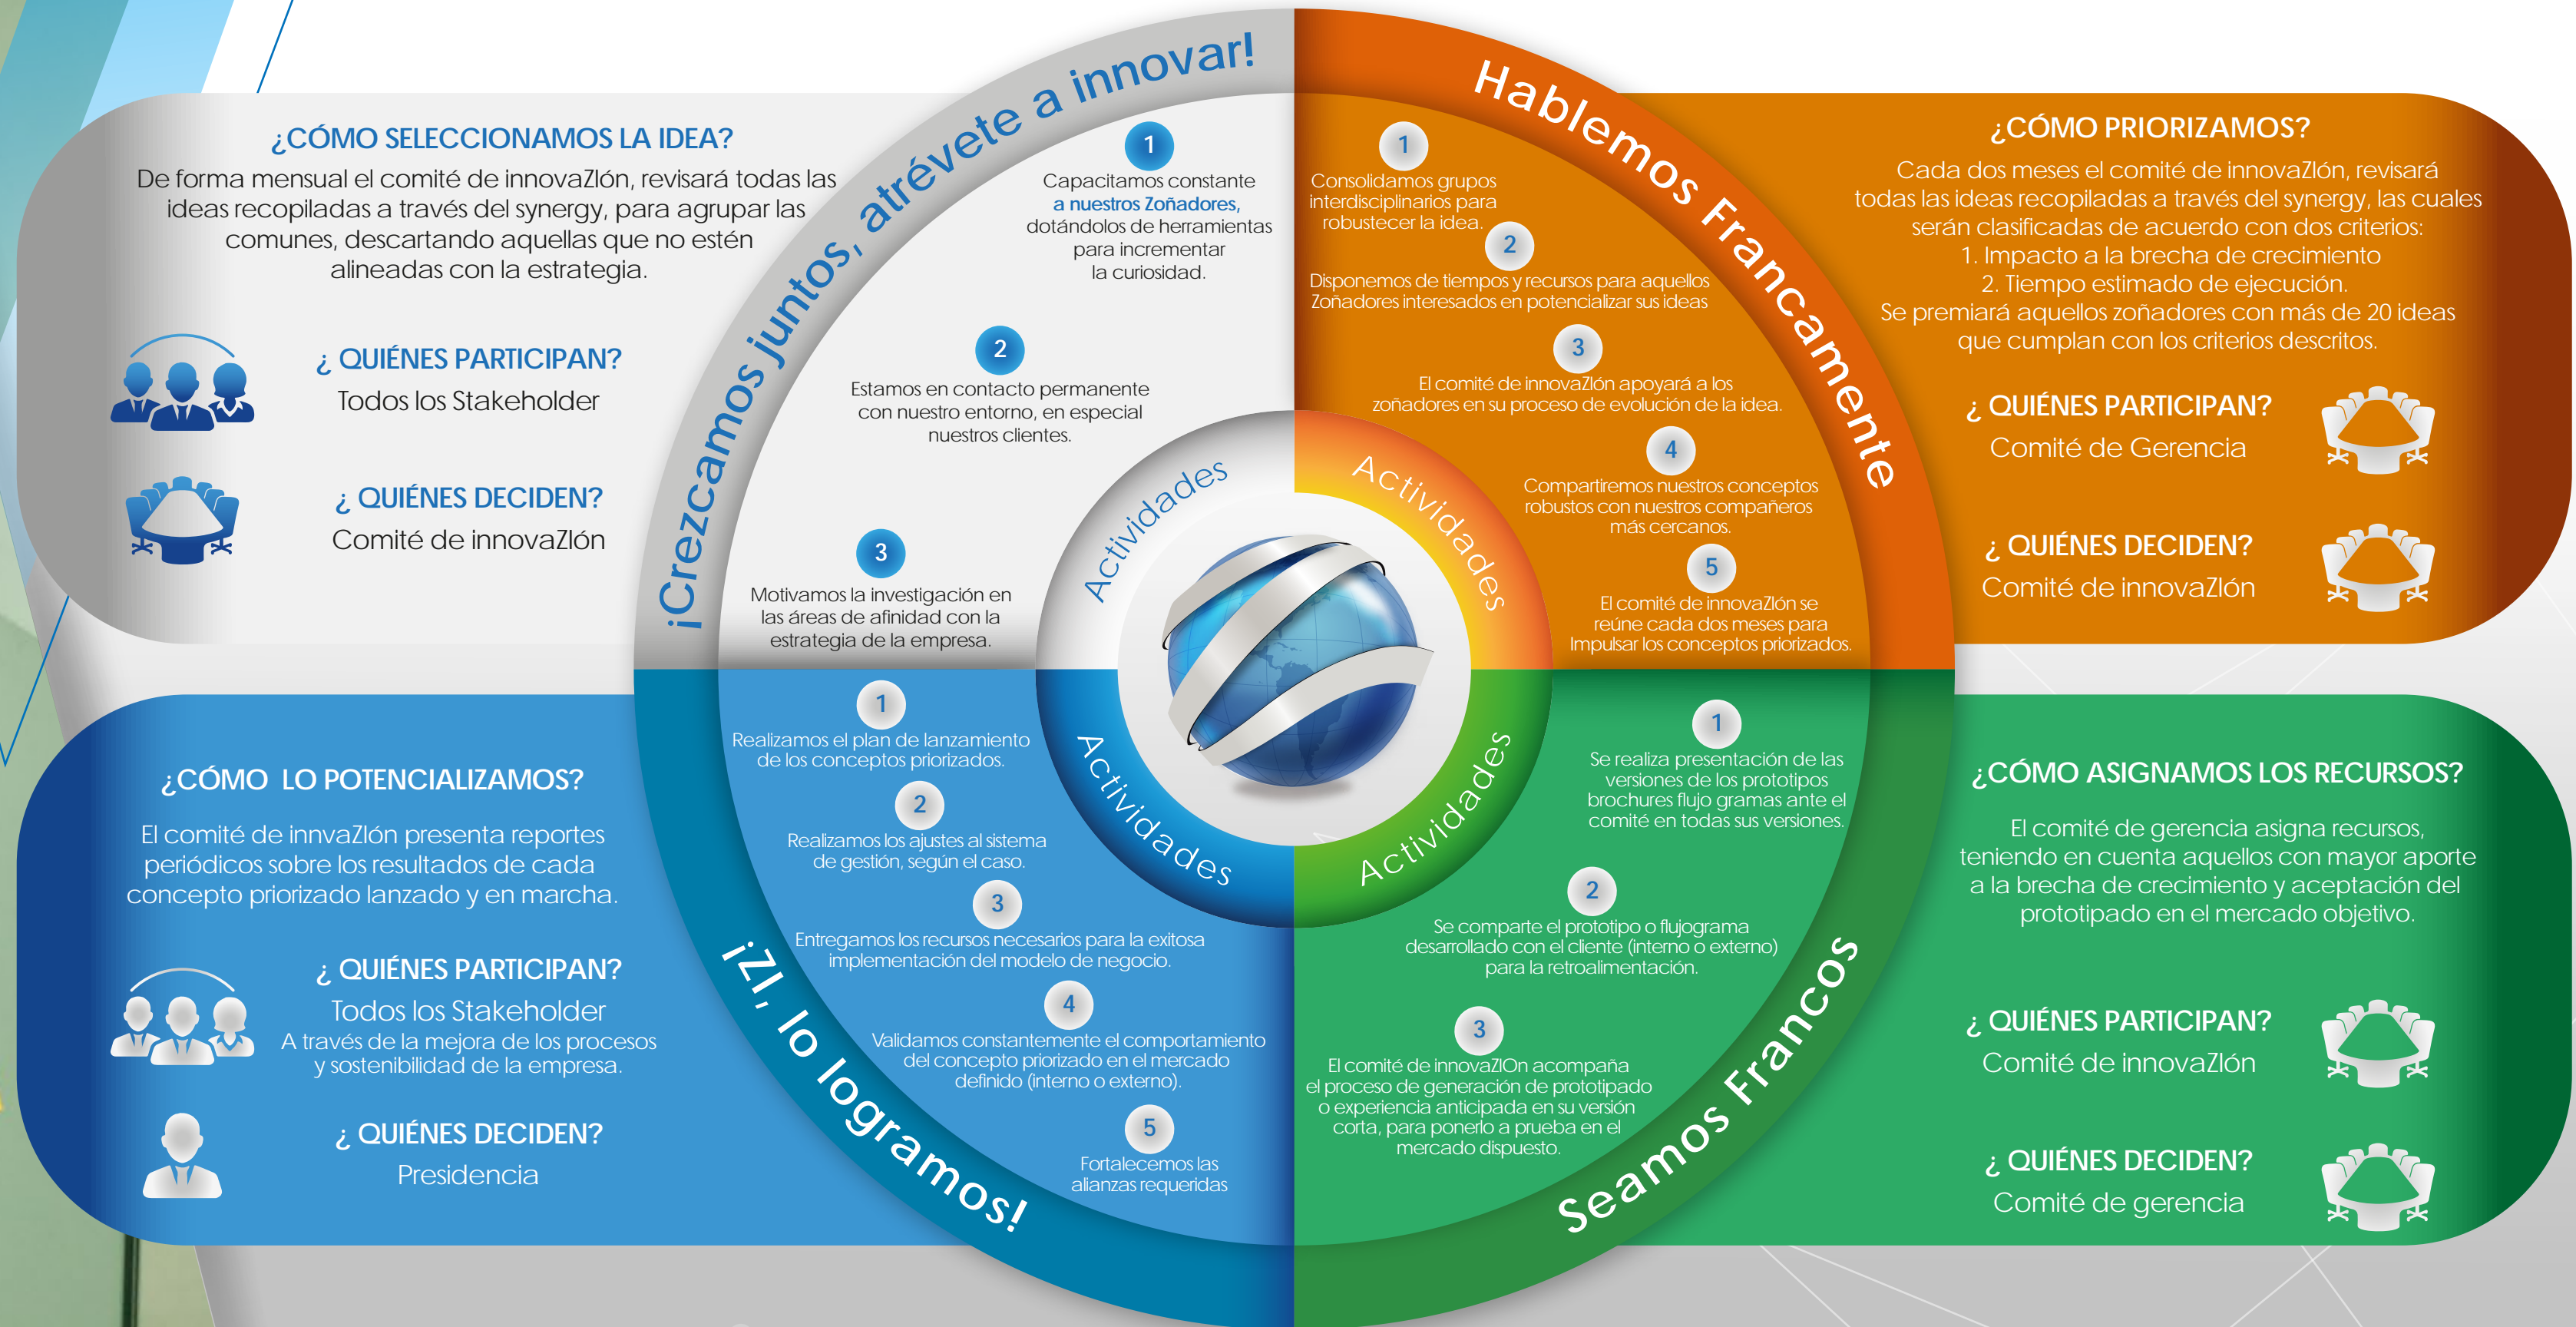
¿CÓMO SELECCIONAMOS LA IDEA?
De forma mensual el comité de innovaZIón, revisará todas las ideas recopiladas a través del synergy, para agrupar las comunes, descartando aquellas que no estén alineadas con la estrategia.

¿ QUIÉNES PARTICIPAN?
Todos los Stakeholder

¿ QUIÉNES DECIDEN?
Comité de innovaZIón

¡Crezcamos juntos, atrévete a innovar!

1
Capacitamos constante a nuestros Zoñadores, dotándolos de herramientas para incrementar la curiosidad.

2
Estamos en contacto permanente con nuestro entorno, en especial nuestros clientes.

3
Motivamos la investigación en las áreas de afinidad con la estrategia de la empresa.

Actividades

Hablemos Francamente

1
Consolidamos grupos interdisciplinarios para robustecer la idea.

2
Disponemos de tiempos y recursos para aquellos Zoñadores interesados en potencializar sus ideas

3
El comité de innovaZIón apoyará a los zoñadores en su proceso de evolución de la idea.

4
Compartiremos nuestros conceptos robustos con nuestros compañeros más cercanos.

5
El comité de innovaZIón se reúne cada dos meses para Impulsar los conceptos priorizados.

Actividades

¿CÓMO PRIORIZAMOS?
Cada dos meses el comité de innovaZIón, revisará todas las ideas recopiladas a través del synergy, las cuales serán clasificadas de acuerdo con dos criterios:
1. Impacto a la brecha de crecimiento
2. Tiempo estimado de ejecución.
Se premiará aquellos zoñadores con más de 20 ideas que cumplan con los criterios descritos.

¿ QUIÉNES PARTICIPAN?
Comité de Gerencia

¿ QUIÉNES DECIDEN?
Comité de innovaZIón

¿CÓMO LO POTENCIALIZAMOS?
El comité de innvaZIón presenta reportes periódicos sobre los resultados de cada concepto priorizado lanzado y en marcha.

¿ QUIÉNES PARTICIPAN?
Todos los Stakeholder
A través de la mejora de los procesos y sostenibilidad de la empresa.

¿ QUIÉNES DECIDEN?
Presidencia

Actividades

1
Realizamos el plan de lanzamiento de los conceptos priorizados.

2
Realizamos los ajustes al sistema de gestión, según el caso.

3
Entregamos los recursos necesarios para la exitosa implementación del modelo de negocio.

4
Validamos constantemente el comportamiento del concepto priorizado en el mercado definido (interno o externo).

5
Fortalecemos las alianzas requeridas

¡ZI, lo logramos!

Actividades

1
Se realiza presentación de las versiones de los prototipos brochures flujo gramas ante el comité en todas sus versiones.

2
Se comparte el prototipo o flujograma desarrollado con el cliente (interno o externo) para la retroalimentación.

3
El comité de innovaZIOn acompaña el proceso de generación de prototipado o experiencia anticipada en su versión corta, para ponerlo a prueba en el mercado dispuesto.

Seamos Francos

¿CÓMO ASIGNAMOS LOS RECURSOS?
El comité de gerencia asigna recursos, teniendo en cuenta aquellos con mayor aporte a la brecha de crecimiento y aceptación del prototipado en el mercado objetivo.

¿ QUIÉNES PARTICIPAN?
Comité de innovaZIón

¿ QUIÉNES DECIDEN?
Comité de gerencia